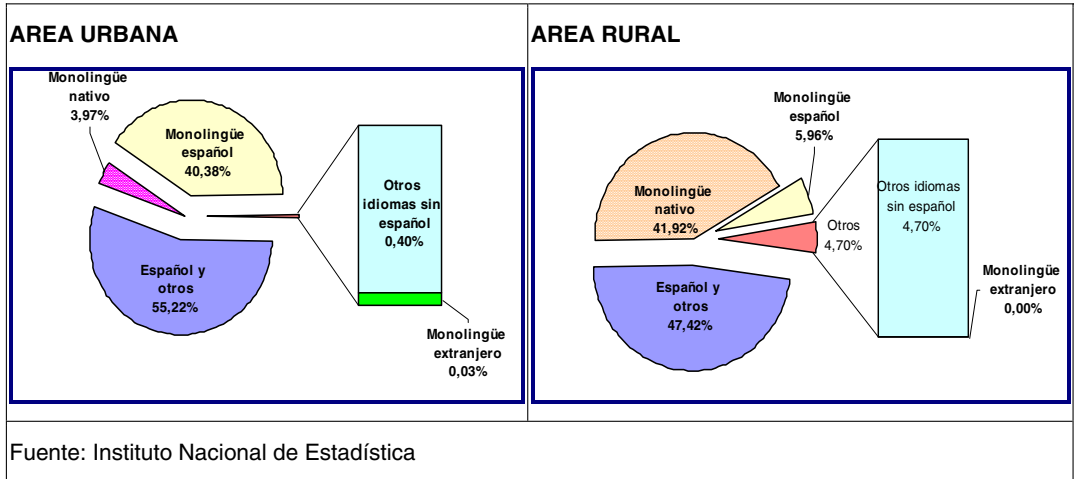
AREA URBANA

Monolingüe nativo 3,97%

Monolingüe español 40,38%

Otros idiomas sin español 0,40%

Español y otros 55,22%

Monolingüe extranjero 0,03%

AREA RURAL

Monolingüe español 5,96%

Monolingüe nativo 41,92%

Otros 4,70%

Otros idiomas sin español 4,70%

Español y otros 47,42%

Monolingüe extranjero 0,00%

Fuente: Instituto Nacional de Estadística